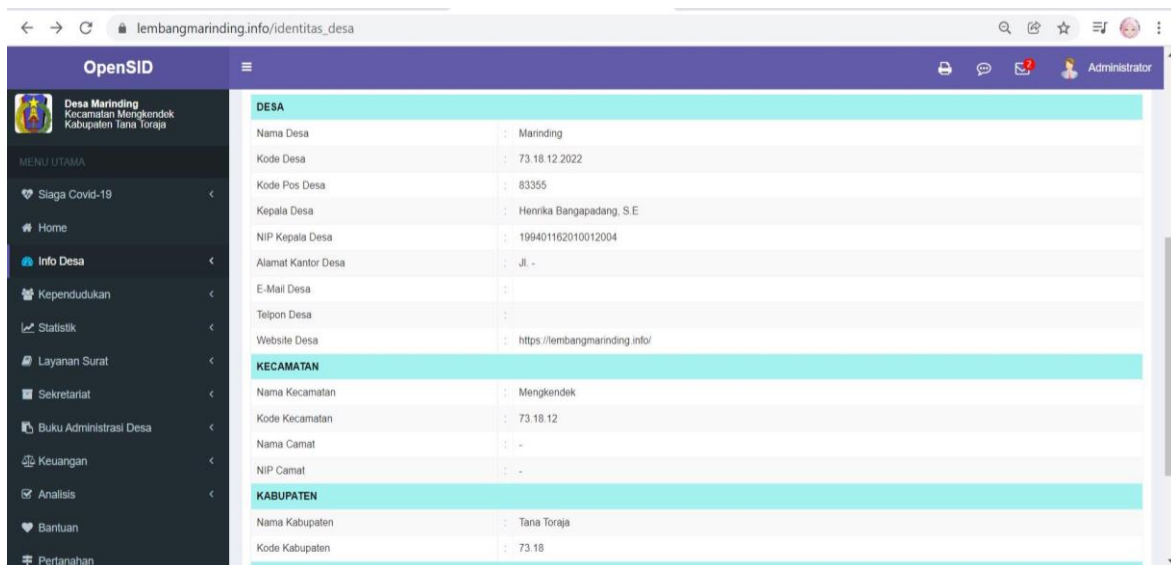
lembangmarinding.info/identitas_desa

OpenSID

Administrator

Desa Marinding
Kecamatan Mengkendek
Kabupaten Tana Toraja

MENU UTAMA

Siaga Covid-19
Home
Info Desa
Kependudukan
Statistik
Layanan Surat
Sekretariat
Buku Administrasi Desa
Keuangan
Analisis
Bantuan
Pertanahan

| DESA | |
|---|---|
| Nama Desa | : Marinding |
| Kode Desa | : 73.18.12.2022 |
| Kode Pos Desa | : 83355 |
| Kepala Desa | : Henrika Bangapadang, S.E |
| NIP Kepala Desa | : 199401162010012004 |
| Alamat Kantor Desa | : Jl. - |
| E-Mail Desa | : |
| Telpon Desa | : |
| Website Desa | : https://lembangmarinding.info/ |
| **KECAMATAN** | |
| Nama Kecamatan | : Mengkendek |
| Kode Kecamatan | : 73.18.12 |
| Nama Camat | : - |
| NIP Camat | : - |
| **KABUPATEN** | |
| Nama Kabupaten | : Tana Toraja |
| Kode Kabupaten | : 73.18 |